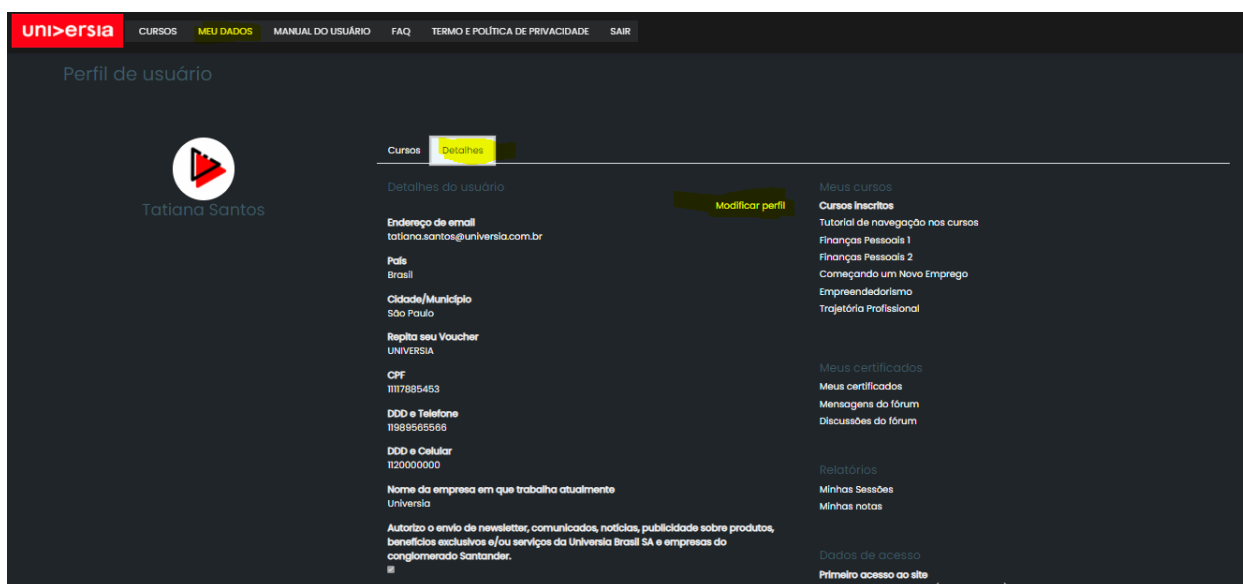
uni>ersia CURSOS MEU DADOS MANUAL DO USUÁRIO FAQ TERMO E POLÍTICA DE PRIVACIDADE SAIR

Perfil de usuário

Tatiana Santos

Cursos Detalhes

Detalhes do usuário

Modificar perfil

Endereço de email
tatiana.santos@universia.com.br

País
Brasil

Cidade/Município
São Paulo

Repita seu Voucher
UNIVERSIA

CPF
11117885453

DDD e Telefone
11989565566

DDD e Celular
1120000000

Nome da empresa em que trabalha atualmente
Universia

Autorizo o envio de newsletter, comunicados, notícias, publicidade sobre produtos, benefícios exclusivos e/ou serviços da Universia Brasil SA e empresas do conglomerado Santander.

Meus cursos
Cursos inscritos
Tutorial de navegação nos cursos
Finanças Pessoais 1
Finanças Pessoais 2
Começando um Novo Emprego
Empreendedorismo
Trajetória Profissional

Meus certificados
Meus certificados
Mensagens do fórum
Discussões do fórum

Relatórios
Minhas Sessões
Minhas notas

Dados de acesso
Primeiro acesso ao site